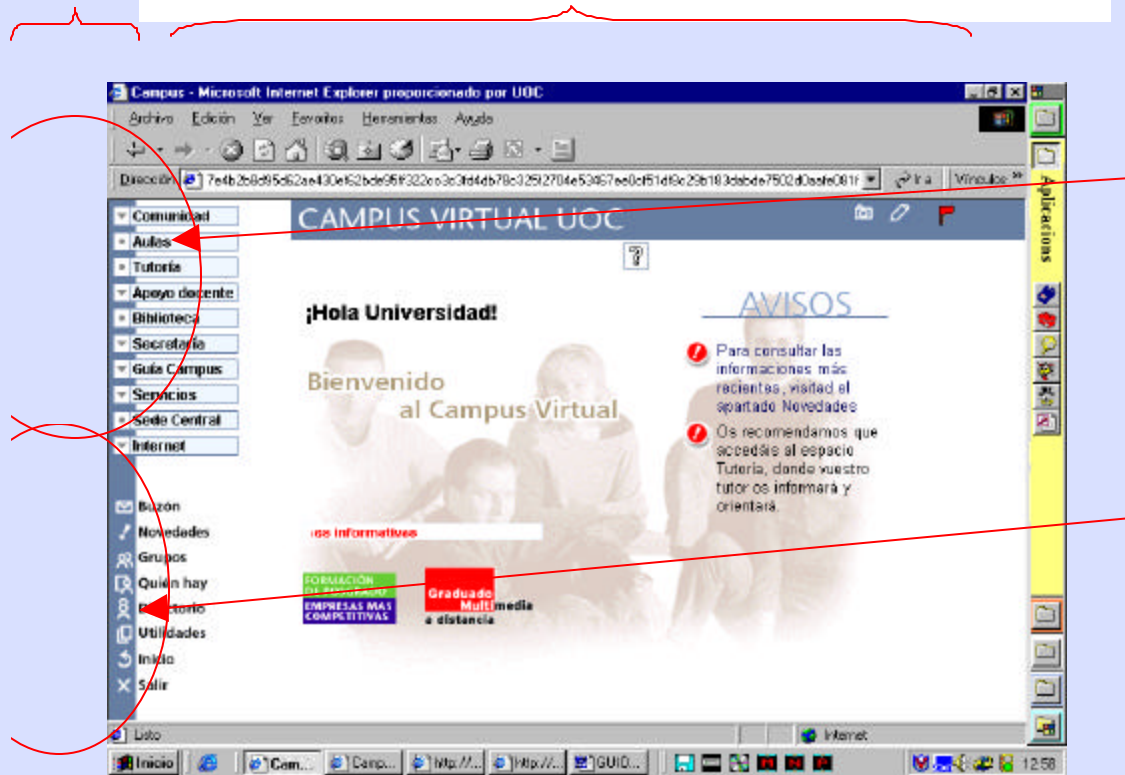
Campus - Microsoft Internet Explorer proporcionado por UOC

Archivo Edición Ver Favoritos Herramientas Ayuda

Dirección 7e4b2b8d95d62ae430e62bde95ff322ce3c3fd4db78c32912704e53467ee0cf51d9c29b183dabde7502d0aafe081f Ir a Vínculos »

Aplicacions

Comunidad
Aulas
Tutoría
Apoyo docente
Biblioteca
Secretaría
Guía Campus
Servicios
Sede Central
Internet

Buzón
Novedades
Grupos
Quién hay
Directorio
Utilidades
Inicio
Salir

CAMPUS VIRTUAL UOC

?

¡Hola Universidad!

Bienvenido al Campus Virtual

AVISOS

Para consultar las informaciones más recientes, visitad el apartado Novedades

Os recomendamos que accedáis al espacio Tutoría, donde vuestro tutor os informará y orientará.

os informativos

FORMACIÓN DE POSGRADO
EMPRESAS MAS COMPETITIVAS

Graduado Multimedia a distancia

Listo
Internet

Inicio
Cam...
Camp...
http://...
http://...
GUID...
12:58